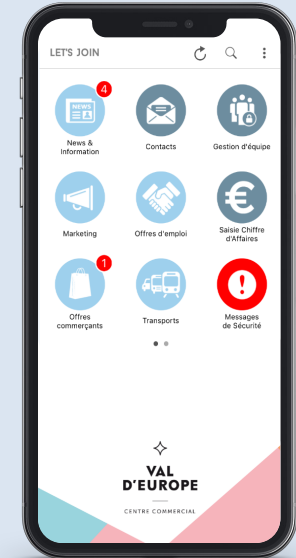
LET'S JOIN

NEWS
4
News & Information

Contacts

Gestion d'équipe

Marketing

Offres d'emploi

€
Saisie Chiffre d'Affaires

1
Offres commerçants

Transports

Messages de Sécurité

VAL D'EUROPE
CENTRE COMMERCIAL